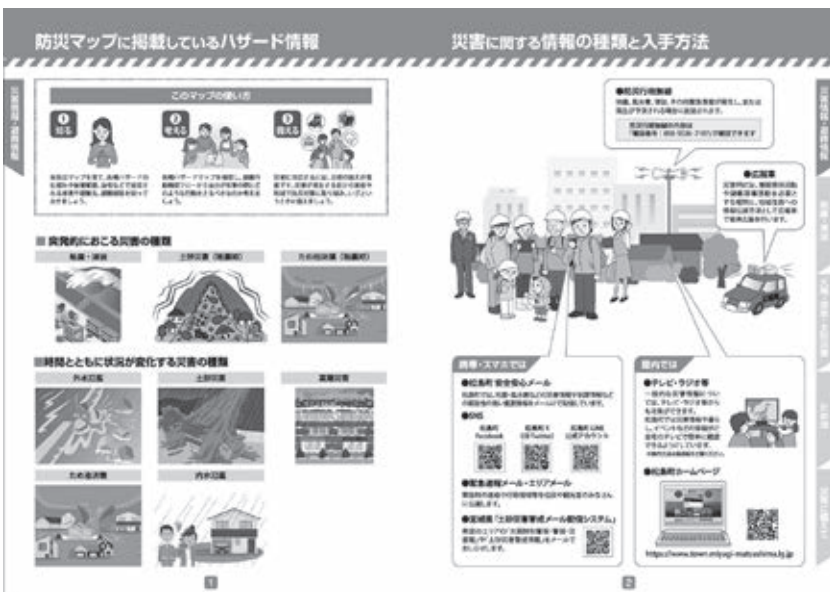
防災マップに掲載しているハザード情報

このマップの使い方

1 知る

2 考える

3 備える

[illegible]

■ 突発的におこる災害の種類

地震・津波

土砂災害（地震時）

ため池決壊（地震時）

■時間とともに状況が変化する災害の種類

外水氾濫

土砂災害

高潮災害

ため池決壊

内水氾濫

1

災害に関する情報の種類と入手方法

●防災行政無線

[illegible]

●広報車

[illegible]

携帯・スマホでは

●松島町 安全安心メール

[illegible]

●SNS

松島町 Facebook

松島町 X (旧Twitter)

松島町 LINE 公式アカウント

●緊急速報メール・エリアメール

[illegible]

●宮城県「土砂災害警戒メール配信システム」

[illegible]

屋内では

●テレビ・ラジオ等

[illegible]

●松島町ホームページ

https://www.town.miyagi-matsushima.lg.jp

2